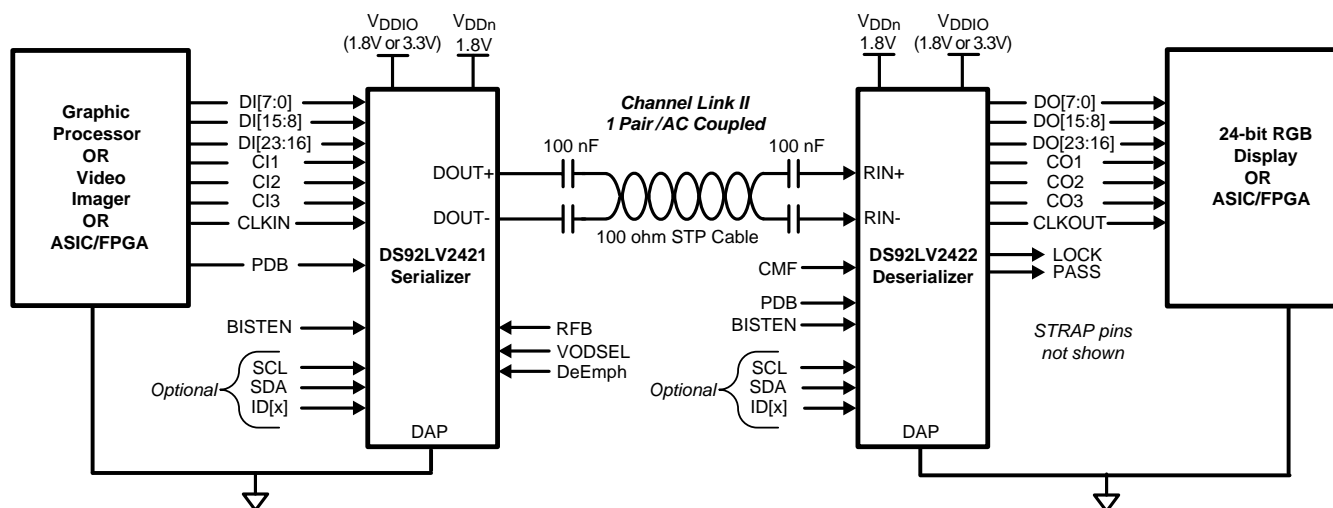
$V_{DDIO}$
(1.8V or 3.3V)
$V_{DDn}$
1.8V

$V_{DDn}$
1.8V
$V_{DDIO}$
(1.8V or 3.3V)

Graphic Processor OR Video Imager OR ASIC/FPGA

DI[7:0]
DI[15:8]
DI[23:16]
CI1
CI2
CI3
CLKIN
PDB
BISTEN
Optional
SCL
SDA
ID[x]

DOUT+
DOUT-
DS92LV2421 Serializer
RFB
VODSEL
DeEmph
DAP

Channel Link II
1 Pair /AC Coupled
100 nF
100 nF
100 ohm STP Cable

RIN+
RIN-
CMF
PDB
BISTEN
Optional
SCL
SDA
ID[x]
DS92LV2422 Deserializer
DAP

DO[7:0]
DO[15:8]
DO[23:16]
CO1
CO2
CO3
CLKOUT
LOCK
PASS
STRAP pins not shown

24-bit RGB Display OR ASIC/FPGA